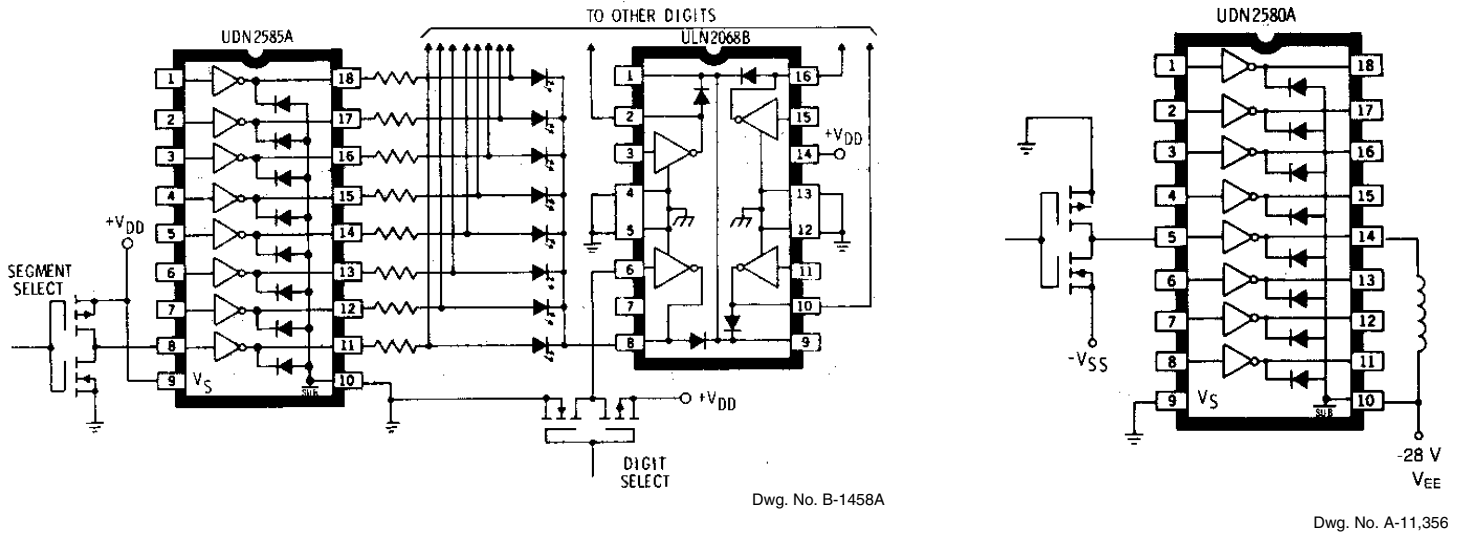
TO OTHER DIGITS

UDN2585A

1 2 3 4 5 6 7 8 9

18 17 16 15 14 13 12 11 10

$V_S$

SUB

$+V_{DD}$

SEGMENT SELECT

ULN2068B

1 2 3 4 5 6 7 8

16 15 14 13 12 11 10 9

$+V_{DD}$

$+V_{DD}$

DIGIT SELECT

Dwg. No. B-1458A

UDN2580A

1 2 3 4 5 6 7 8 9

18 17 16 15 14 13 12 11 10

$V_S$

SUB

$-V_{SS}$

-28 V

$V_{EE}$

Dwg. No. A-11,356